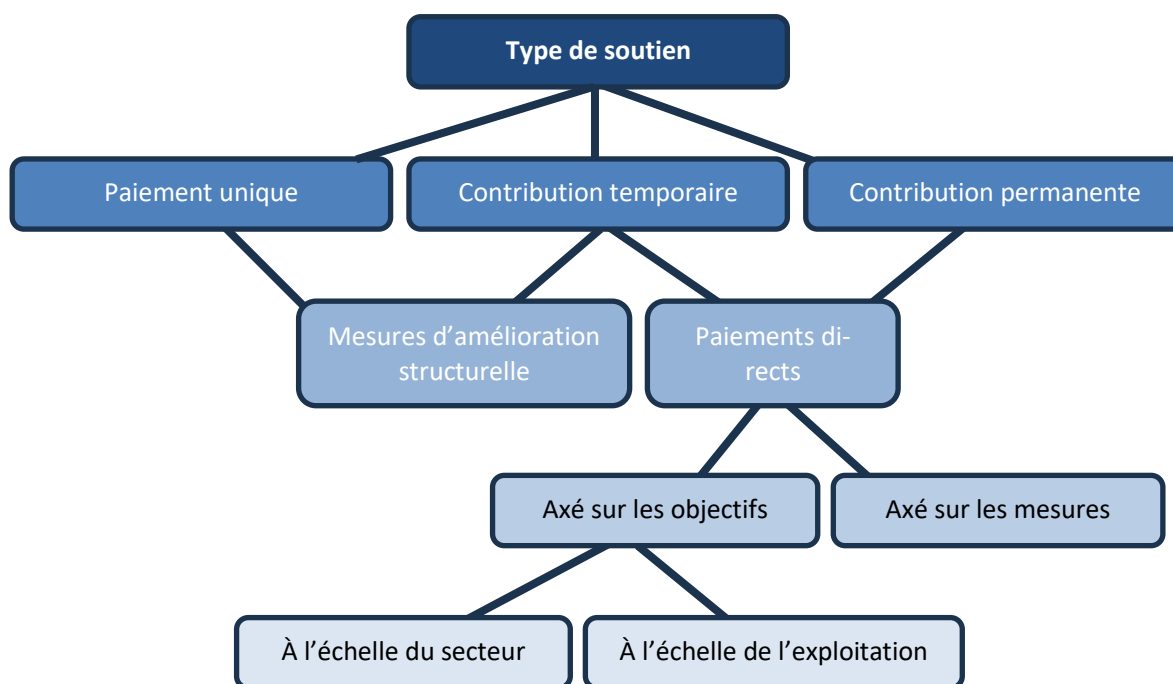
Type de soutien

Paiement unique

Contribution temporaire

Contribution permanente

Mesures d’amélioration structurelle

Paiements directs

Axé sur les objectifs

Axé sur les mesures

À l’échelle du secteur

À l’échelle de l’exploitation